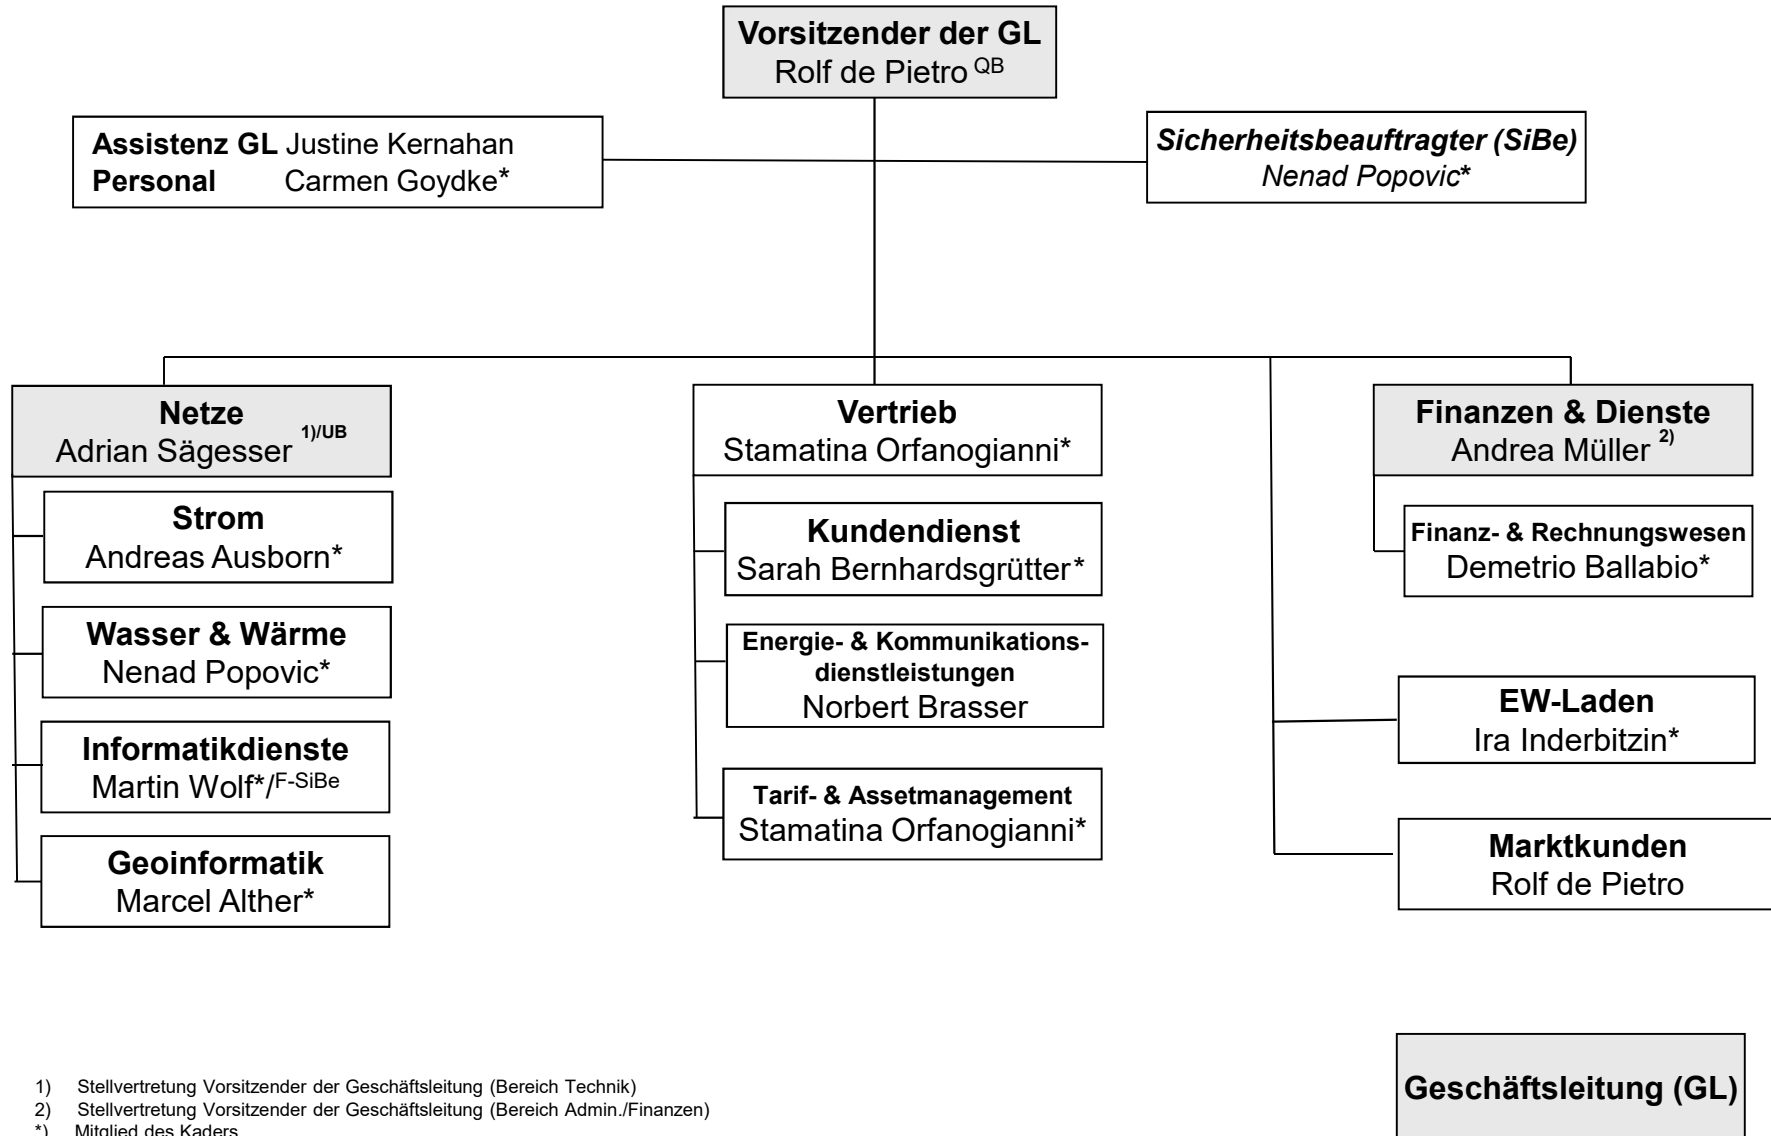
**Vorsitzender der GL**
Rolf de Pietro $^{QB}$

**Assistenz GL** Justine Kernahan
**Personal** Carmen Goydke*

*Sicherheitsbeauftragter (SiBe)*
*Nenad Popovic**

**Netze**
Adrian Sägesser $^{1)/UB}$

**Strom**
Andreas Ausborn*

**Wasser & Wärme**
Nenad Popovic*

**Informatikdienste**
Martin Wolf*/$^{F\text{-}SiBe}$

**Geoinformatik**
Marcel Alther*

**Vertrieb**
Stamatina Orfanogianni*

**Kundendienst**
Sarah Bernhardsgrütter*

**Energie- & Kommunikationsdienstleistungen**
Norbert Brasser

**Tarif- & Assetmanagement**
Stamatina Orfanogianni*

**Finanzen & Dienste**
Andrea Müller $^{2)}$

**Finanz- & Rechnungswesen**
Demetrio Ballabio*

**EW-Laden**
Ira Inderbitzin*

**Marktkunden**
Rolf de Pietro

1) Stellvertretung Vorsitzender der Geschäftsleitung (Bereich Technik)
2) Stellvertretung Vorsitzender der Geschäftsleitung (Bereich Admin./Finanzen)
*) Mitglied des Kaders

**Geschäftsleitung (GL)**